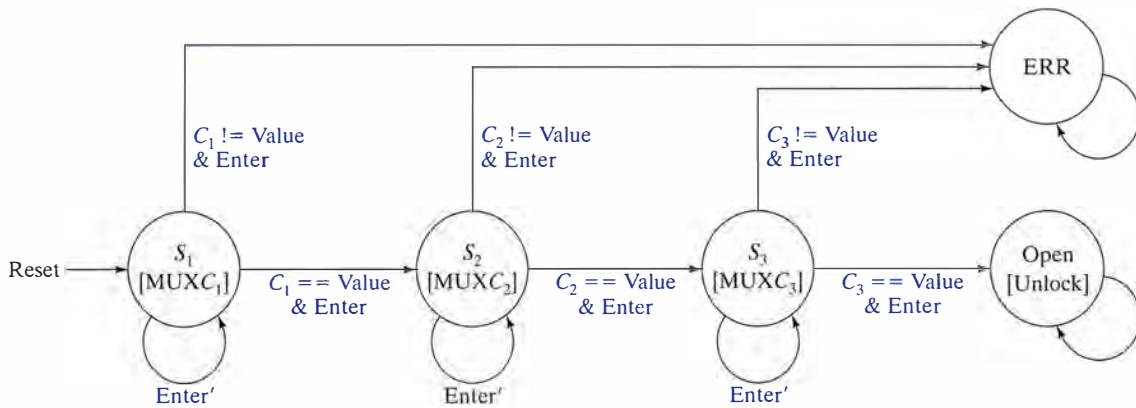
ERR

$C_1$ != Value & Enter

$C_2$ != Value & Enter

$C_3$ != Value & Enter

Reset

$S_1$ [MUX$C_1$]

$C_1$ == Value & Enter

$S_2$ [MUX$C_2$]

$C_2$ == Value & Enter

$S_3$ [MUX$C_3$]

$C_3$ == Value & Enter

Open [Unlock]

Enter′

Enter′

Enter′